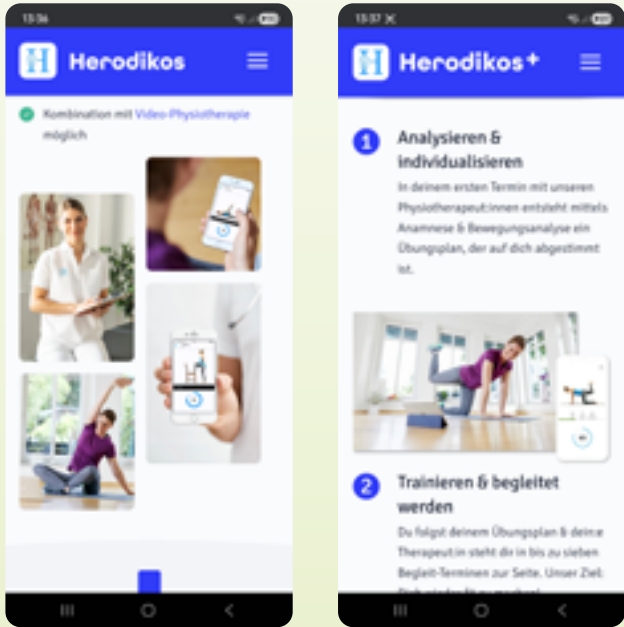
13:36

Herodikos

Kombination mit Video-Physiotherapie möglich

13:37

Herodikos+

1 Analysieren & individualisieren

In deinem ersten Termin mit unseren Physiotherapeut:innen entsteht mittels Anamnese & Bewegungsanalyse ein Übungsplan, der auf dich abgestimmt ist.

2 Trainieren & begleitet werden

Du folgst deinem Übungsplan & dein:e Therapeut:in steht dir in bis zu sieben Begleit-Terminen zur Seite. Unser Ziel: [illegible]